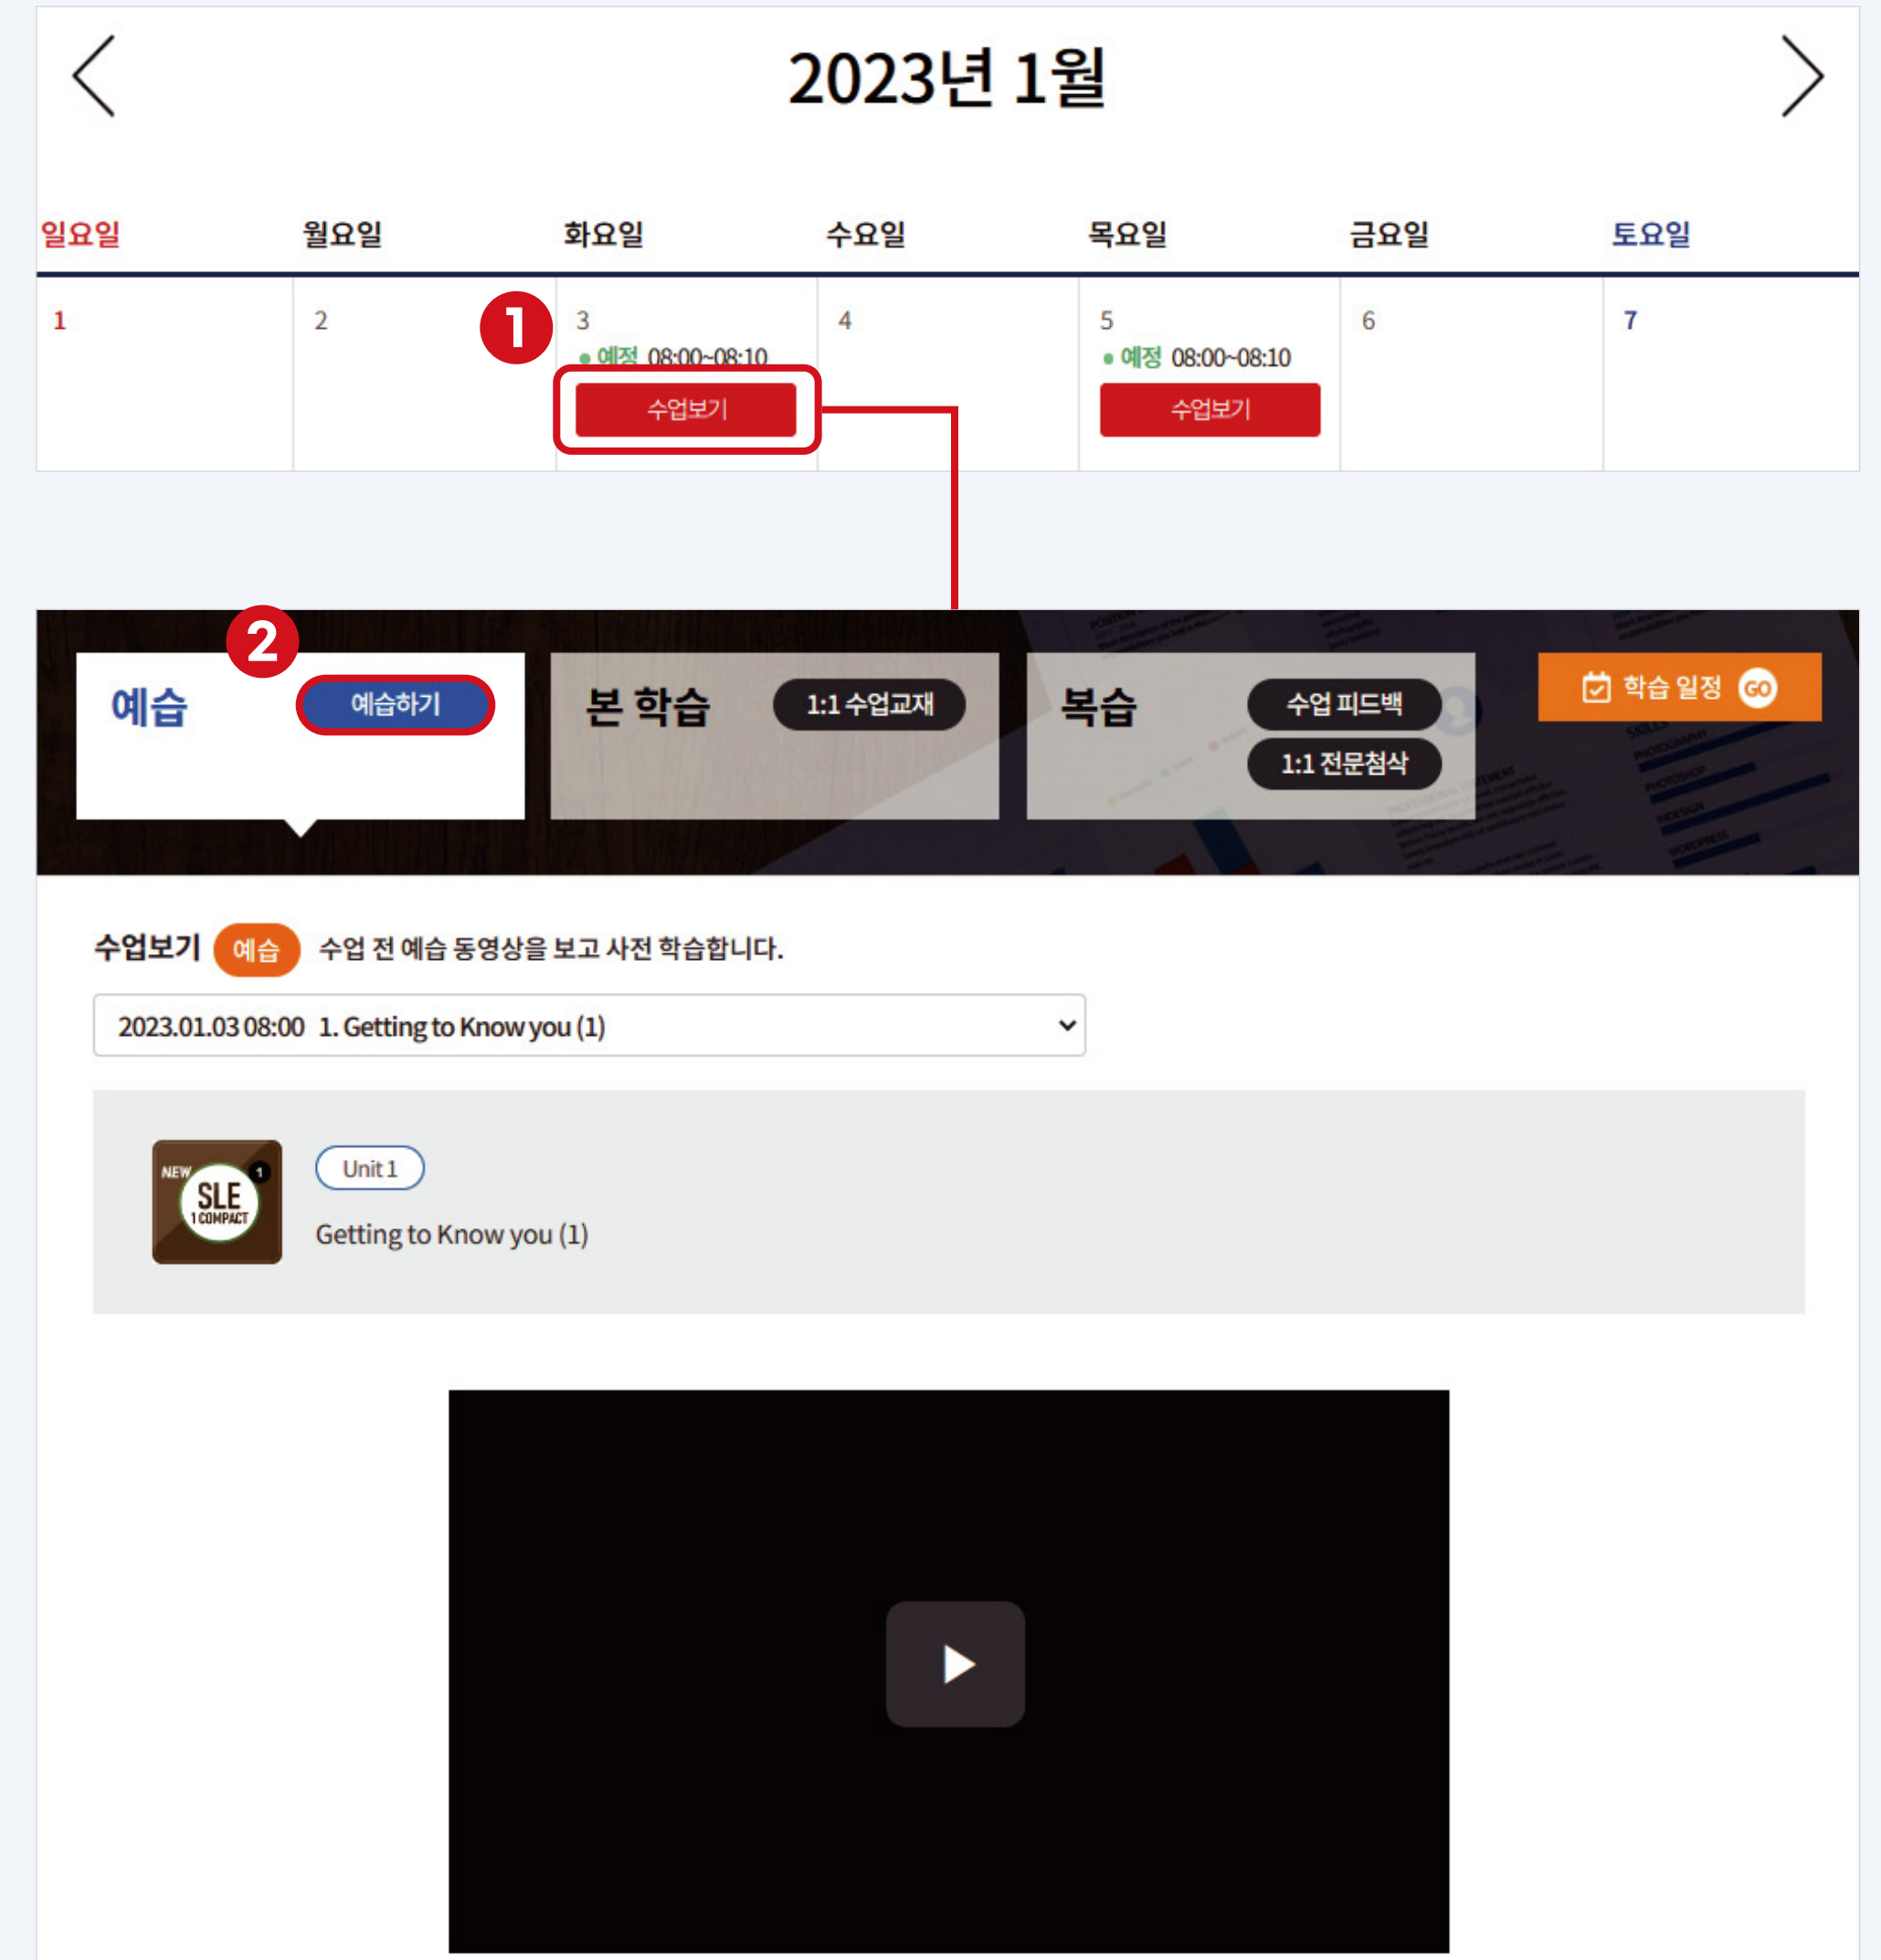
2023년 1월

| 일요일 | 월요일 | 화요일 | 수요일 | 목요일 | 금요일 | 토요일 |
|---|---|---|---|---|---|---|
| 1 | 2 | 3 예정 08:00~08:10 수업보기 | 4 | 5 예정 08:00~08:10 수업보기 | 6 | 7 |

1

2

예습 예습하기

본 학습 1:1 수업교재

복습 수업 피드백 1:1 전문첨삭

학습 일정 GO

수업보기 예습 수업 전 예습 동영상을 보고 사전 학습합니다.

2023.01.03 08:00 1. Getting to Know you (1)

NEW SLE 1 COMPACT 1

Unit 1

Getting to Know you (1)